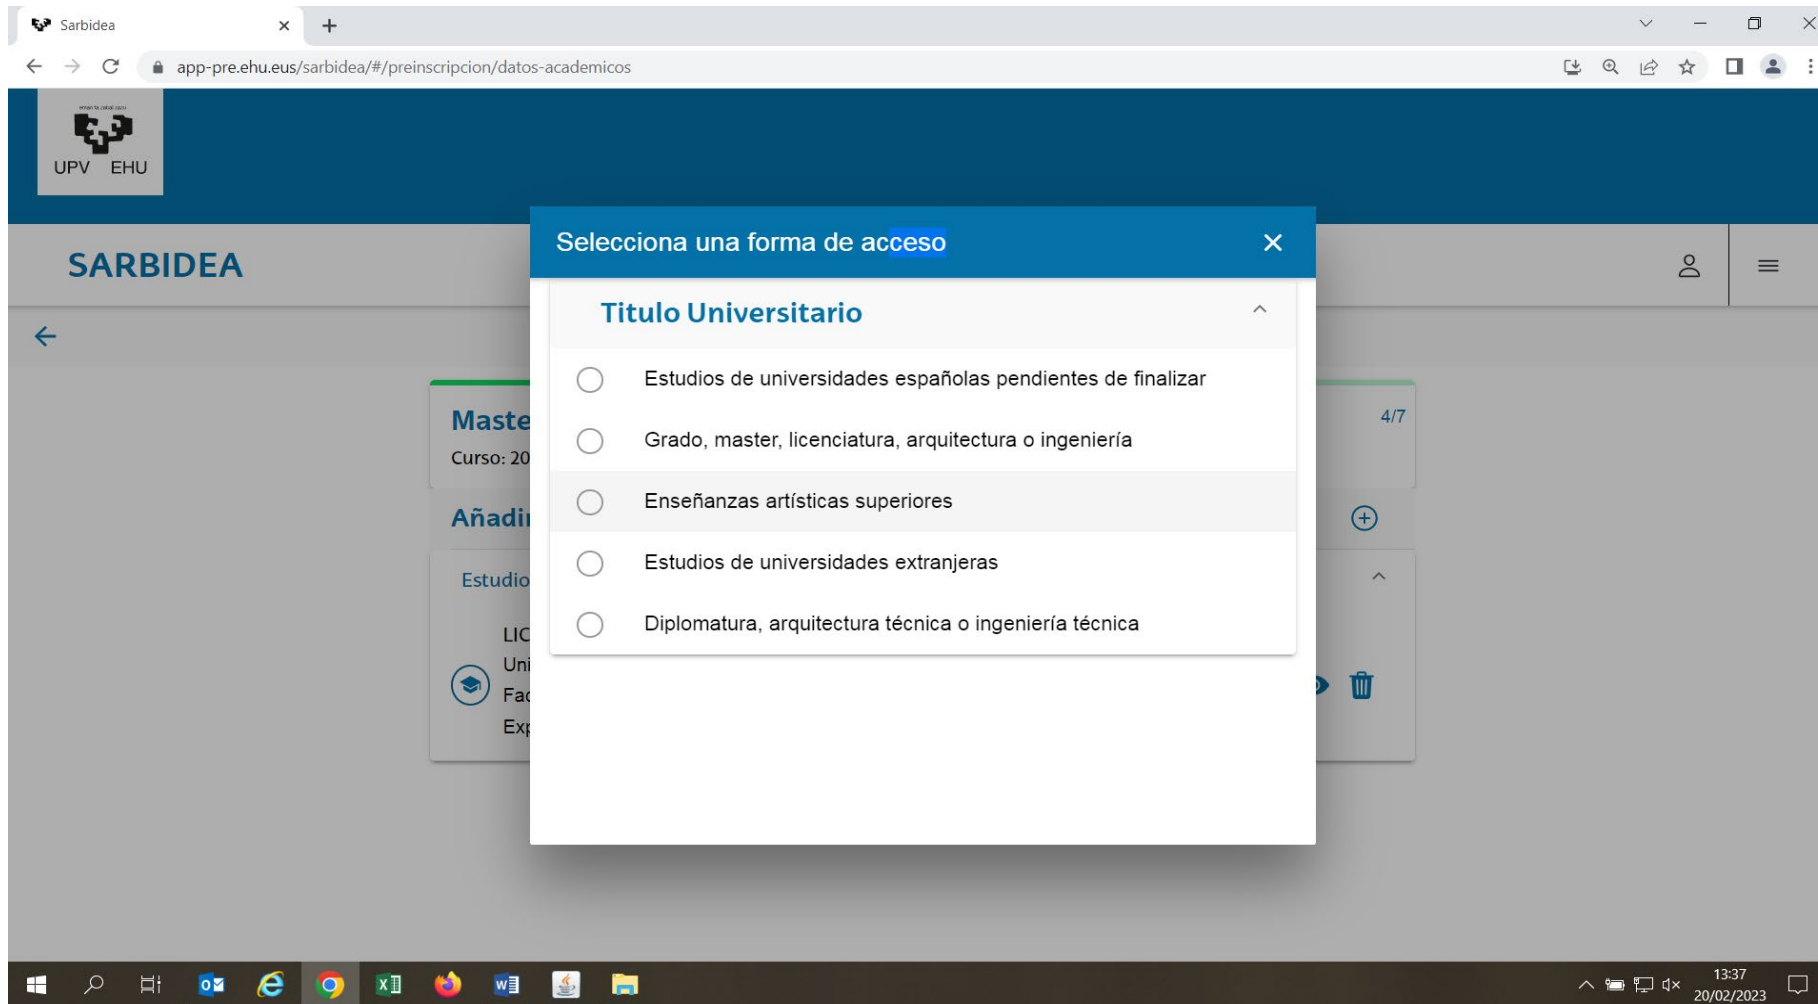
Sarbidea

app-pre.ehu.eus/sarbidea/#/preinscripcion/datos-academicos

eman ta zabal zazu
UPV EHU

SARBIDEA

Maste
Curso: 20

4/7

Añadi

Estudio

LIC
Uni
Fac
Exp

Selecciona una forma de acceso

Titulo Universitario

Estudios de universidades españolas pendientes de finalizar

Grado, master, licenciatura, arquitectura o ingeniería

Enseñanzas artísticas superiores

Estudios de universidades extranjeras

Diplomatura, arquitectura técnica o ingeniería técnica

13:37
20/02/2023